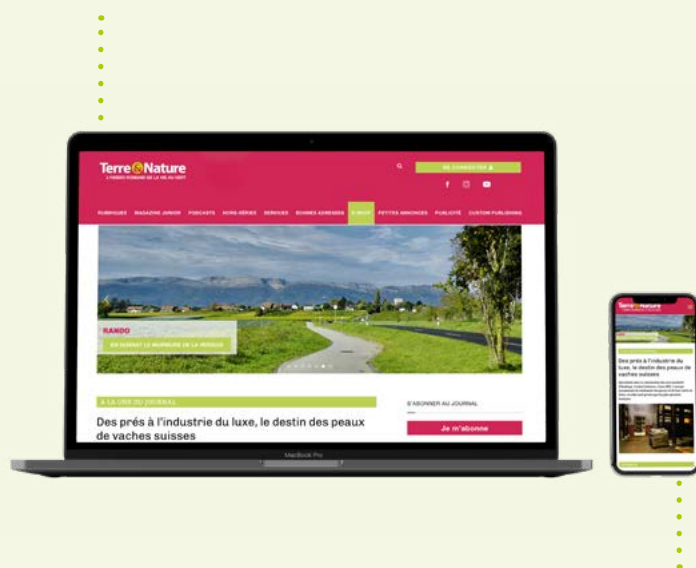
Terre & Nature
L'HEBDO ROMAND DE LA VIE AU VERT

SE CONNECTER

RUBRIQUES MAGAZINE JUNIOR PODCASTS HORS-SÉRIES SERVICES BONNES ADRESSES E-MAG PETITES ANNONCES PUBLICITÉ CUSTOM PUBLISHING

RANDO
EN SUIVANT LE MURMURE DE LA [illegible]

À LA UNE DU JOURNAL

Des prés à l'industrie du luxe, le destin des peaux de vaches suisses

S'ABONNER AU JOURNAL

Je m'abonne

MacBook Pro

Terre & Nature

Des prés à l'industrie du luxe, le destin des peaux de vaches suisses

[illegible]